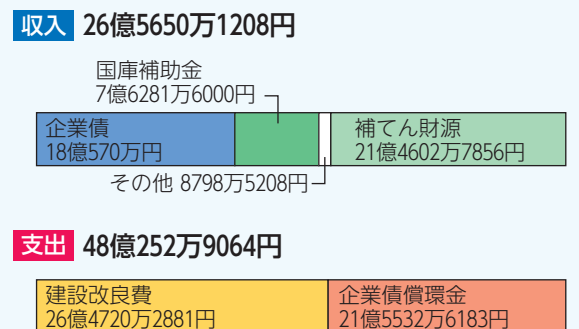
収入 26億5650万1208円

国庫補助金
7億6281万6000円

企業債
18億570万円

補てん財源
21億4602万7856円

その他 8798万5208円

支出 48億252万9064円

建設改良費
26億4720万2881円

企業債償還金
21億5532万6183円